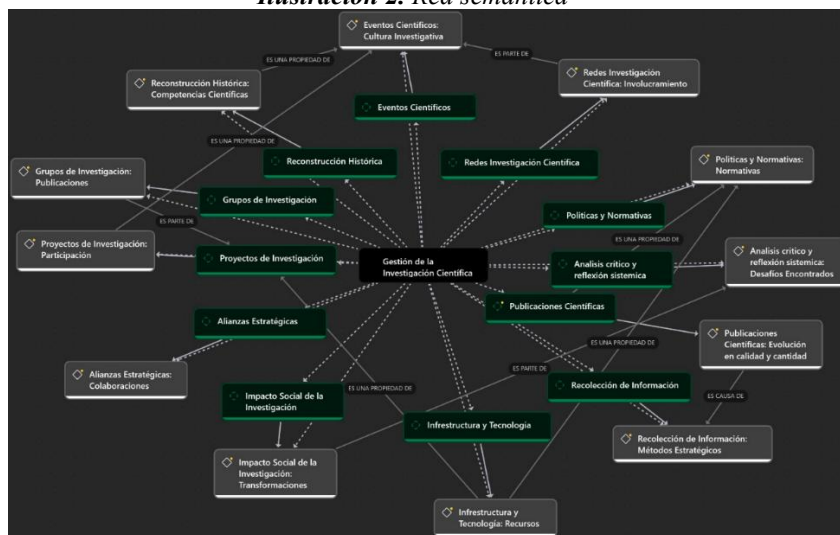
Ilustración 2. Red semántica

Eventos Científicos: Cultura Investigativa

ES UNA PROPIEDAD DE

ES PARTE DE

Reconstrucción Histórica: Competencias Científicas

Redes Investigación Científica: Involucramiento

Eventos Científicos

ES UNA PROPIEDAD DE

Reconstrucción Histórica

Redes Investigación Científica

Políticas y Normativas: Normativas

Grupos de Investigación: Publicaciones

Grupos de Investigación

Políticas y Normativas

ES PARTE DE

ES UNA PROPIEDAD DE

Proyectos de Investigación: Participación

Proyectos de Investigación

Gestión de la Investigación Científica

Analisis crítico y reflexión sistemica

Analisis crítico y reflexión sistemica: Desafíos Encontrados

Publicaciones Científicas

Alianzas Estratégicas

ES UNA PROPIEDAD DE

Publicaciones Científicas: Evolución en calidad y cantidad

Alianzas Estratégicas: Colaboraciones

ES PARTE DE

Recolección de Información

ES UNA PROPIEDAD DE

Impacto Social de la Investigación

ES CAUSA DE

Infraestructura y Tecnología

Recolección de Información: Métodos Estratégicos

Impacto Social de la Investigación: Transformaciones

Infraestructura y Tecnología: Recursos